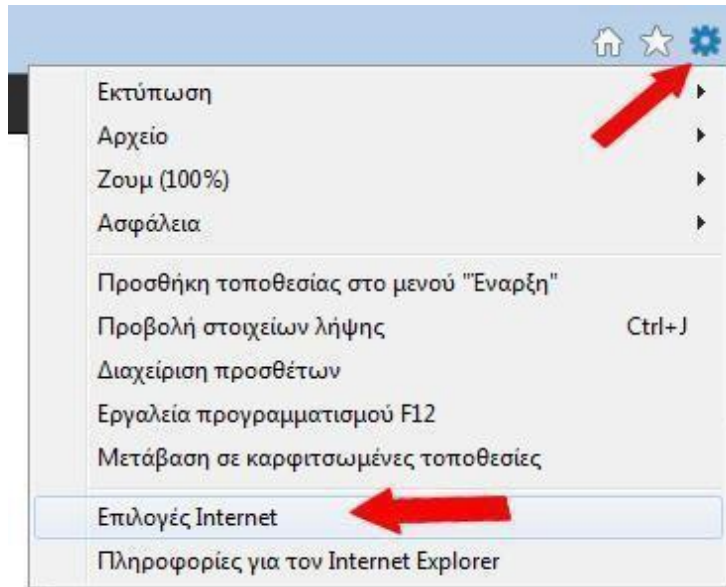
Εκτύπωση
Αρχείο
Ζουμ (100%)
Ασφάλεια

Προσθήκη τοποθεσίας στο μενού "Έναρξη"
Προβολή στοιχείων λήψης Ctrl+J
Διαχείριση προσθέτων
Εργαλεία προγραμματισμού F12
Μετάβαση σε καρφιτσωμένες τοποθεσίες

Επιλογές Internet
Πληροφορίες για τον Internet Explorer